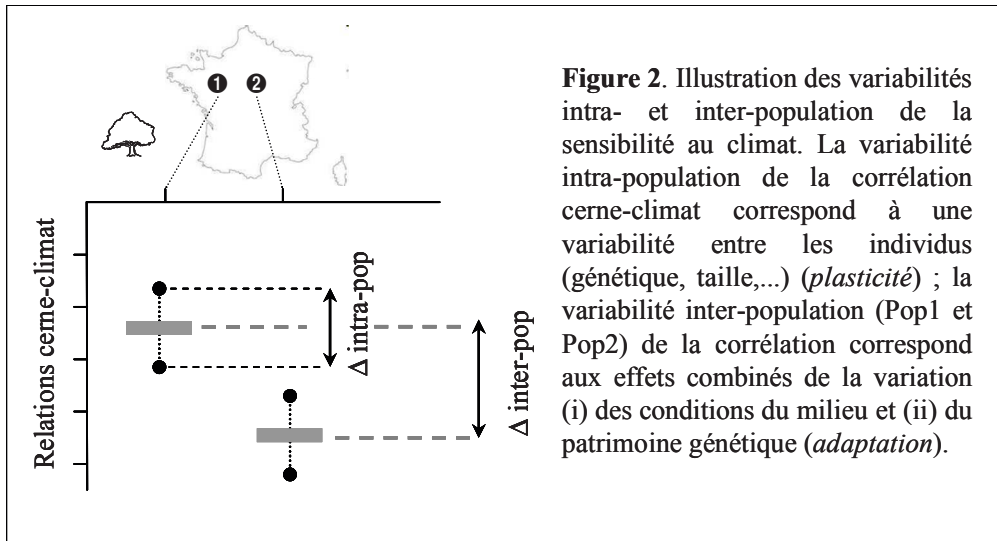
❶ ❷

Relations cerne-climat

Δ intra-pop

Δ inter-pop

**Figure 2**. Illustration des variabilités intra- et inter-population de la sensibilité au climat. La variabilité intra-population de la corrélation cerne-climat correspond à une variabilité entre les individus (génétique, taille,...) (*plasticité*) ; la variabilité inter-population (Pop1 et Pop2) de la corrélation correspond aux effets combinés de la variation (i) des conditions du milieu et (ii) du patrimoine génétique (*adaptation*).